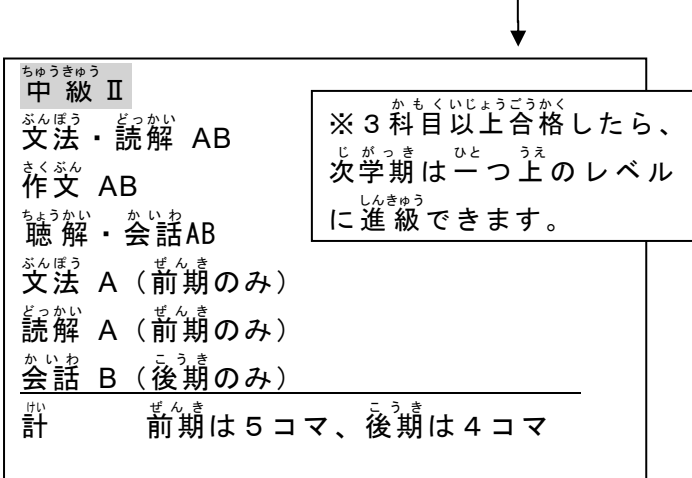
ちゅうきゅう
中級Ⅱ
ぶんぽう どっかい
文法・読解 AB
さくぶん
作文 AB
ちょうかい かいわ
聴解・会話AB
ぶんぽう ぜんき
文法 A（前期のみ）
どっかい ぜんき
読解 A（前期のみ）
かいわ こうき
会話 B（後期のみ）
けい ぜんき こうき
計 前期は5コマ、後期は4コマ

かもくいじょうごうかく
※3科目以上合格したら、
じがっき ひと うえ
次学期は一つ上のレベル
しんきゅう
に進級できます。